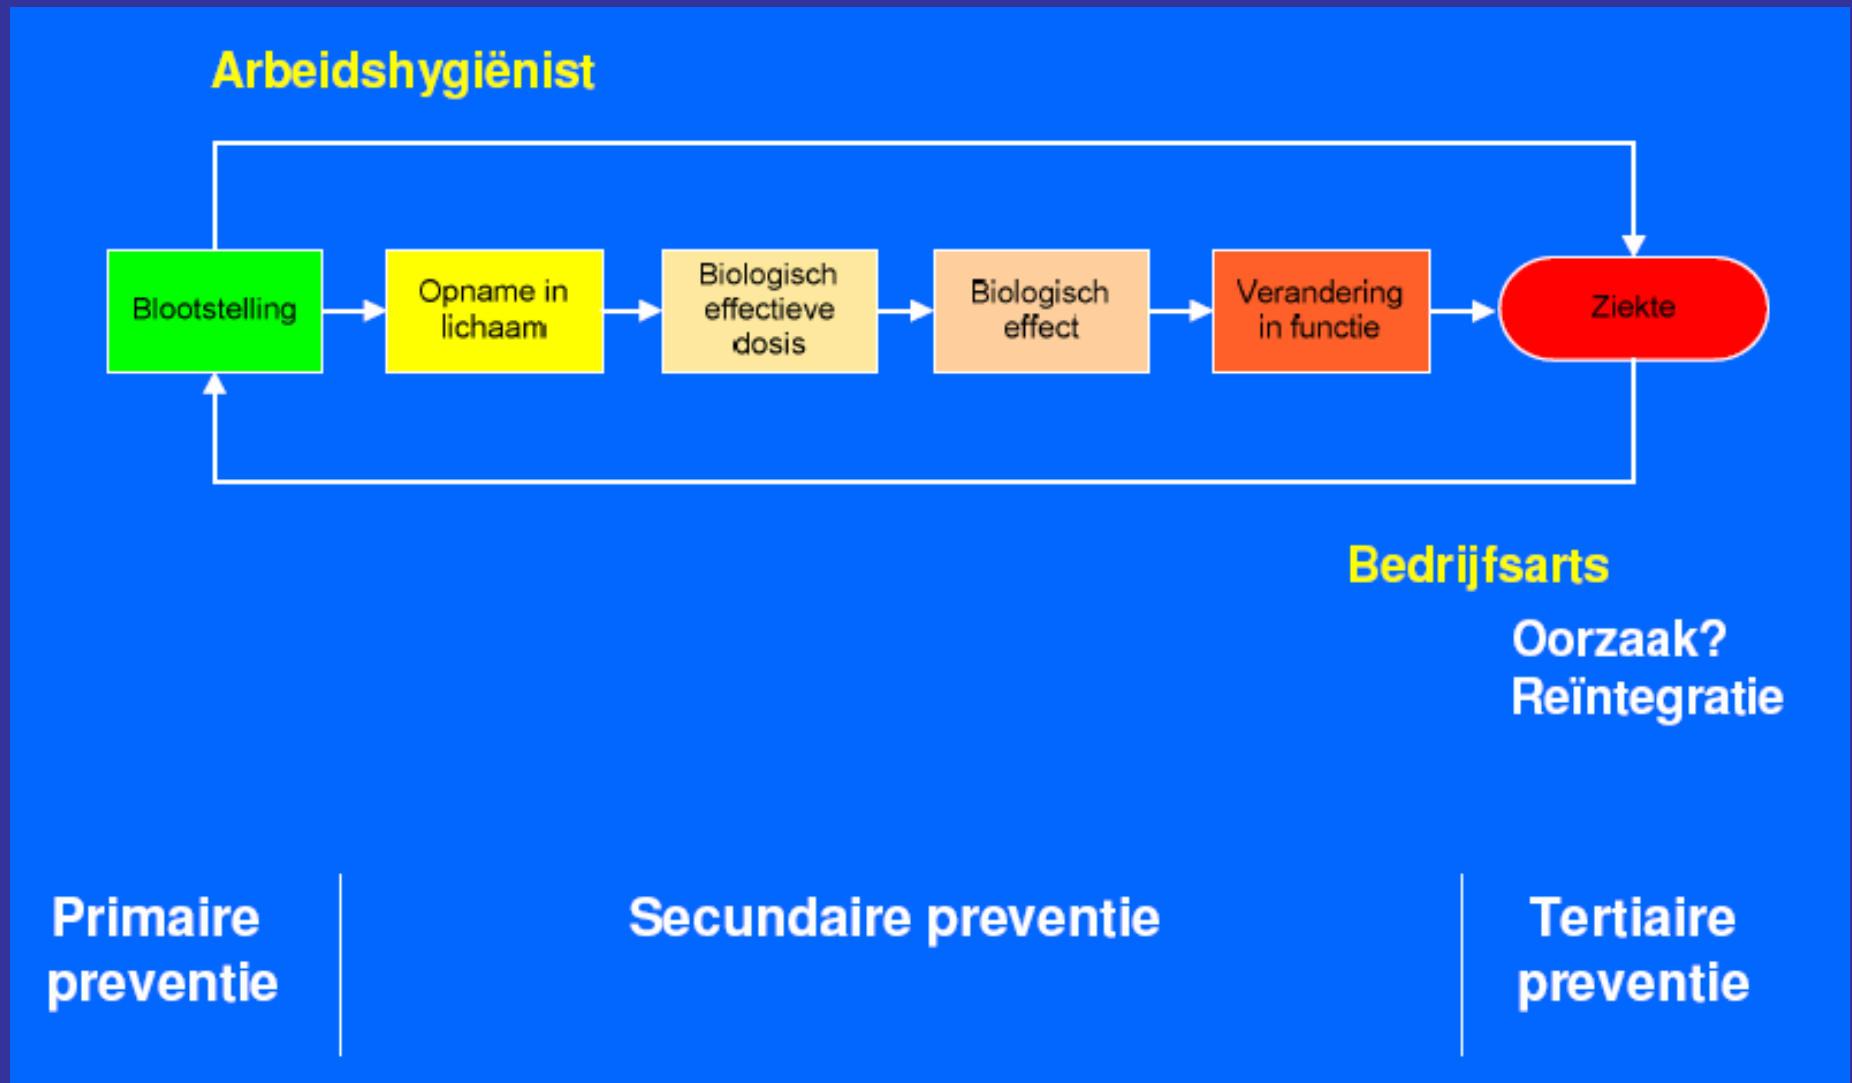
Arbeidshygiënist

Blootstelling

Opname in lichaam

Biologisch effectieve dosis

Biologisch effect

Verandering in functie

Ziekte

Bedrijfsarts

Oorzaak?
Reïntegratie

Primaire preventie

Secundaire preventie

Tertiaire preventie